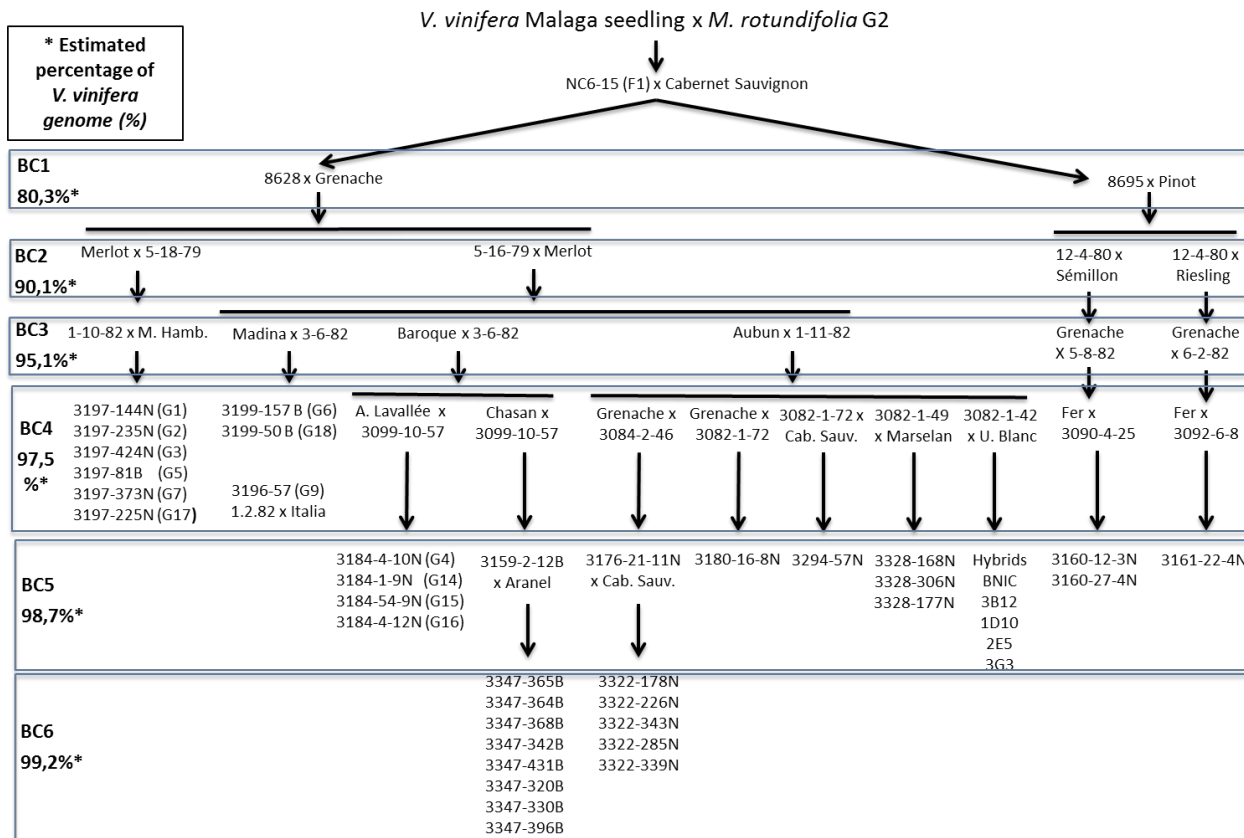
V. vinifera Malaga seedling x M. rotundifolia G2

* Estimated percentage of V. vinifera genome (%)

NC6-15 (F1) x Cabernet Sauvignon

BC1
80,3%*

8628 x Grenache

8695 x Pinot

BC2
90,1%*

Merlot x 5-18-79

5-16-79 x Merlot

12-4-80 x Sémillon

12-4-80 x Riesling

BC3
95,1%*

1-10-82 x M. Hamb.

Madina x 3-6-82

Baroque x 3-6-82

Aubun x 1-11-82

Grenache X 5-8-82

Grenache x 6-2-82

BC4
97,5 %*

3197-144N (G1)
3197-235N (G2)
3197-424N (G3)
3197-81B (G5)
3197-373N (G7)
3197-225N (G17)

3199-157 B (G6)
3199-50 B (G18)

3196-57 (G9)
1.2.82 x Italia

A. Lavallée x 3099-10-57

Chasan x 3099-10-57

Grenache x 3084-2-46

Grenache x 3082-1-72

3082-1-72 x Cab. Sauv.

3082-1-49 x Marselan

3082-1-42 x U. Blanc

Fer x 3090-4-25

Fer x 3092-6-8

BC5
98,7%*

3184-4-10N (G4)
3184-1-9N (G14)
3184-54-9N (G15)
3184-4-12N (G16)

3159-2-12B x Aranel

3176-21-11N x Cab. Sauv.

3180-16-8N

3294-57N

3328-168N
3328-306N
3328-177N

Hybrids BNIC 3B12 1D10 2E5 3G3

3160-12-3N
3160-27-4N

3161-22-4N

BC6
99,2%*

3347-365B
3347-364B
3347-368B
3347-342B
3347-431B
3347-320B
3347-330B
3347-396B

3322-178N
3322-226N
3322-343N
3322-285N
3322-339N